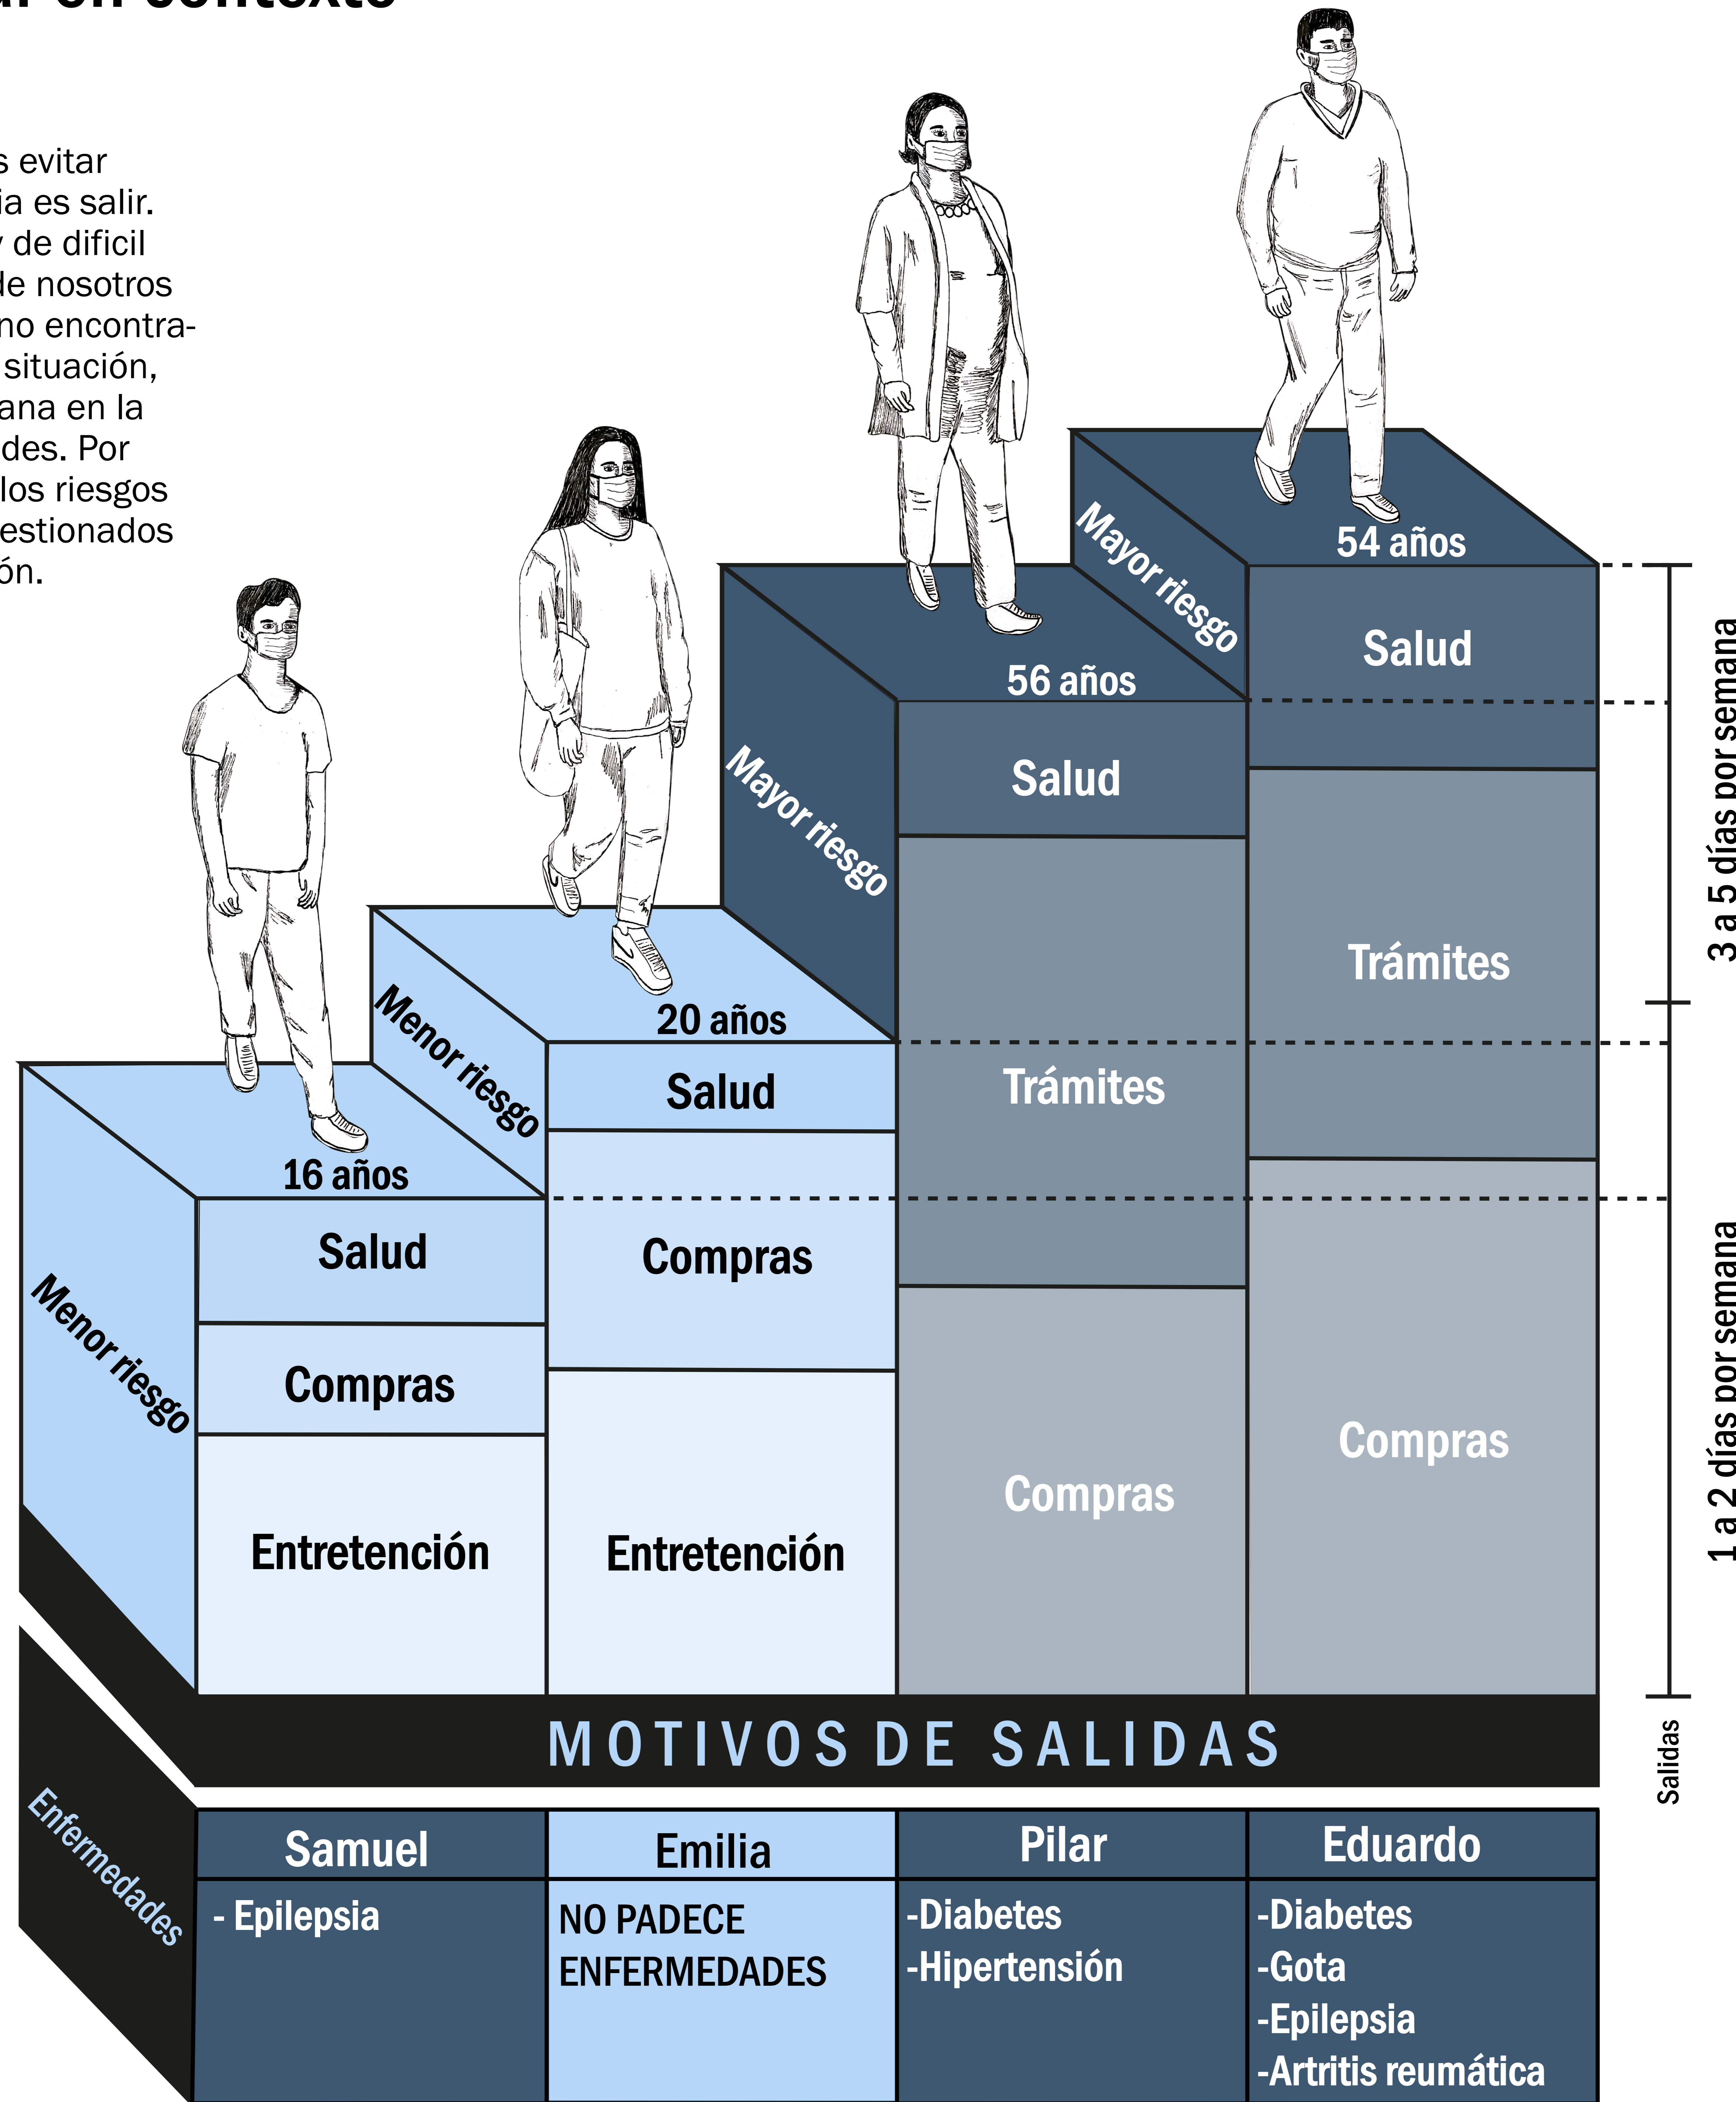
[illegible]l en contexto

s evitar
ia es salir.
y de dificil
de nosotros
mo encontra-
situación,
ana en la
des. Por
los riesgos
estionados
ón.

54 años
Mayor riesgo
Salud
Trámites
Compras

56 años
Mayor riesgo
Salud
Trámites
Compras

20 años
Menor riesgo
Salud
Compras
Entretención

16 años
Menor riesgo
Salud
Compras
Entretención

3 a 5 días por semana
1 a 2 días por semana
Salidas

MOTIVOS DE SALIDAS

Enfermedades

| Samuel | Emilia | Pilar | Eduardo |
|---|---|---|---|
| - Epilepsia | NO PADECE ENFERMEDADES | -Diabetes -Hipertensión | -Diabetes -Gota -Epilepsia -Artritis reumática |